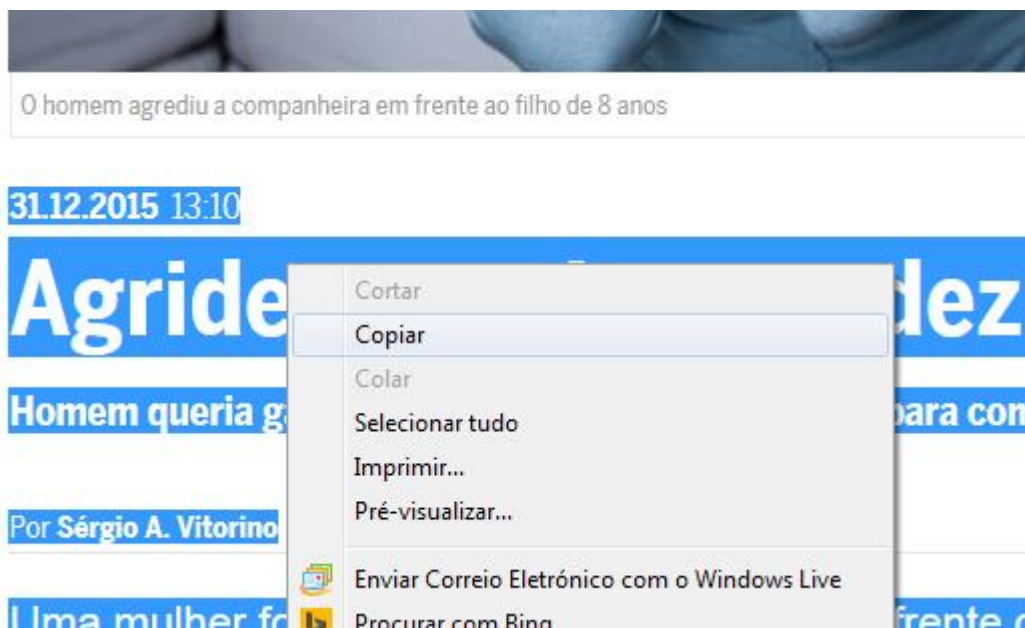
O homem agrediu a companheira em frente ao filho de 8 anos

31.12.2015 13:10

Agride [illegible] dez

Homem queria g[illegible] para com

Por Sérgio A. Vitorino

Uma mulher fo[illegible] frente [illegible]

Cortar
Copiar
Colar
Selecionar tudo
Imprimir...
Pré-visualizar...
Enviar Correio Eletrónico com o Windows Live
Procurar com Bing